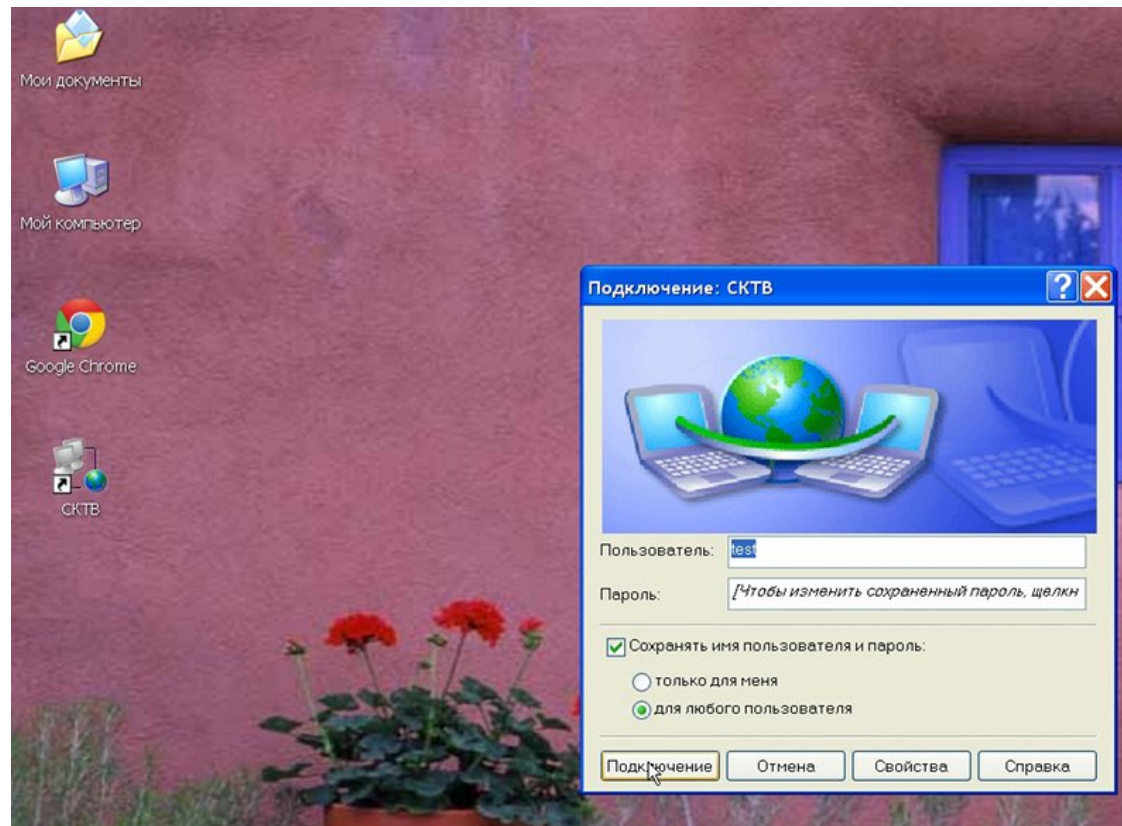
Мои документы

Мой компьютер

Google Chrome

СКТВ

Подключение: СКТВ

Пользователь: test

Пароль: [Чтобы изменить сохраненный пароль, щелкн

Сохранять имя пользователя и пароль:

только для меня

для любого пользователя

Подключение

Отмена

Свойства

Справка